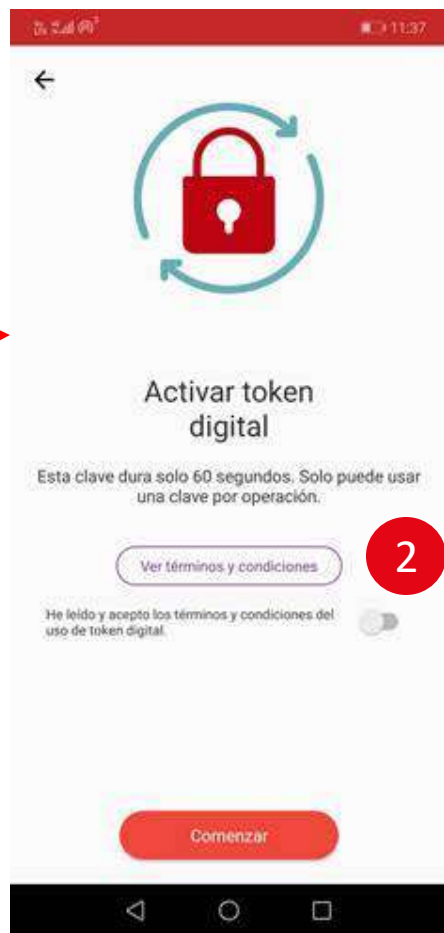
11:37

Activar token digital

Esta clave dura solo 60 segundos. Solo puede usar una clave por operación.

Ver términos y condiciones

2

He leído y acepto los términos y condiciones del uso de token digital.

Comenzar